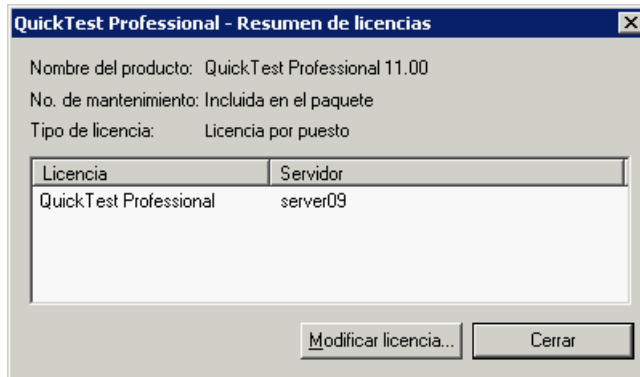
QuickTest Professional - Resumen de licencias

Nombre del producto: QuickTest Professional 11.00

No. de mantenimiento: Incluida en el paquete

Tipo de licencia: Licencia por puesto

| Licencia | Servidor |
|---|---|
| QuickTest Professional | server09 |

Modificar licencia...

Cerrar